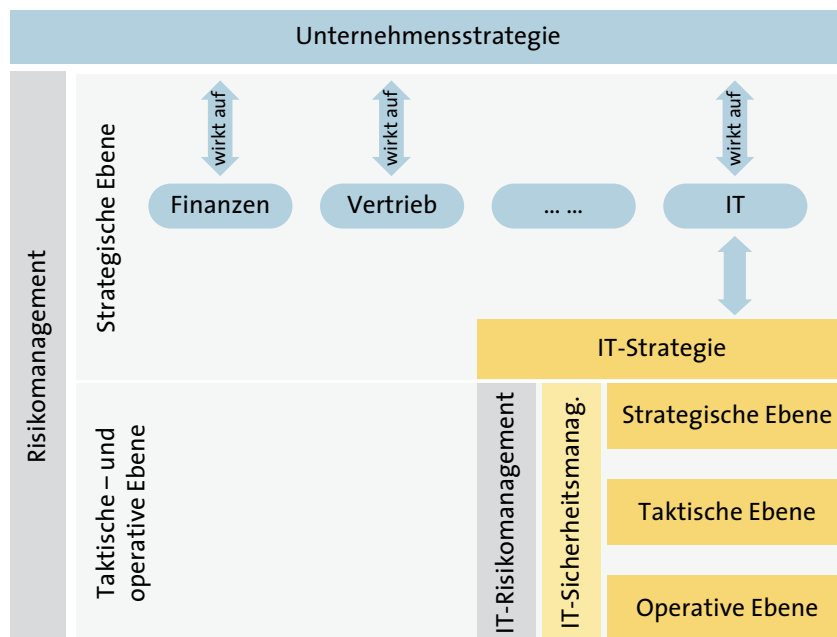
Unternehmensstrategie

Risikomanagement

Strategische Ebene

wirkt auf

wirkt auf

wirkt auf

Finanzen

Vertrieb

... ...

IT

IT-Strategie

Taktische – und operative Ebene

IT-Risikomanagement

IT-Sicherheitsmanag.

Strategische Ebene

Taktische Ebene

Operative Ebene